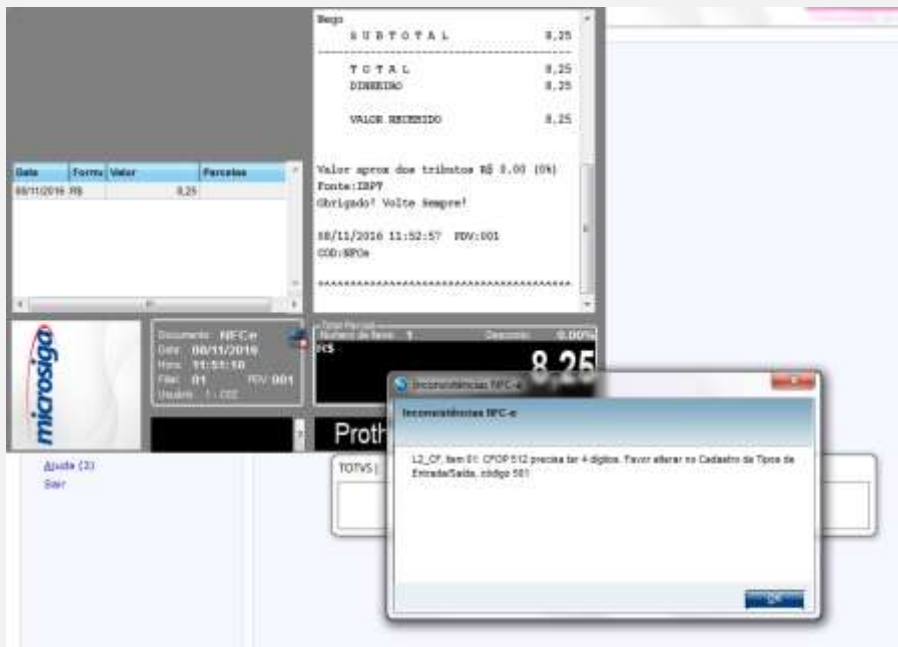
Bego
S U B T O T A L 8,25

T O T A L 8,25
DINHEIRO 8,25

VALOR RECEBIDO 8,25

Valor aprox dos tributos R$ 0.00 (0%)
Fonte:IBPT
Obrigado! Volte Sempre!

08/11/2016 11:52:57 PDV:001
COD:NFCe

****************************************

| Data | Forma | Valor | Parcelas |
|---|---|---|---|
| 08/11/2016 | R$ | 8,25 | |

microsiga

Documento: NFC-e
Data: 08/11/2016
Hora: 11:51:58
Filial: 01 PDV: 001
Usuário: 1 - CEE

Total Parcial
Número de itens: 1 Desconto: 0,00%
R$
8,25

Proth

Ajuda (3)
Sair

TOTVS |

Inconsistências NFC-e

Inconsistências NFC-e

L2_CF, item 01: CFOP 512 precisa ter 4 digitos. Favor alterar no Cadastro de Tipos de Entrada/Saída, código 501

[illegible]